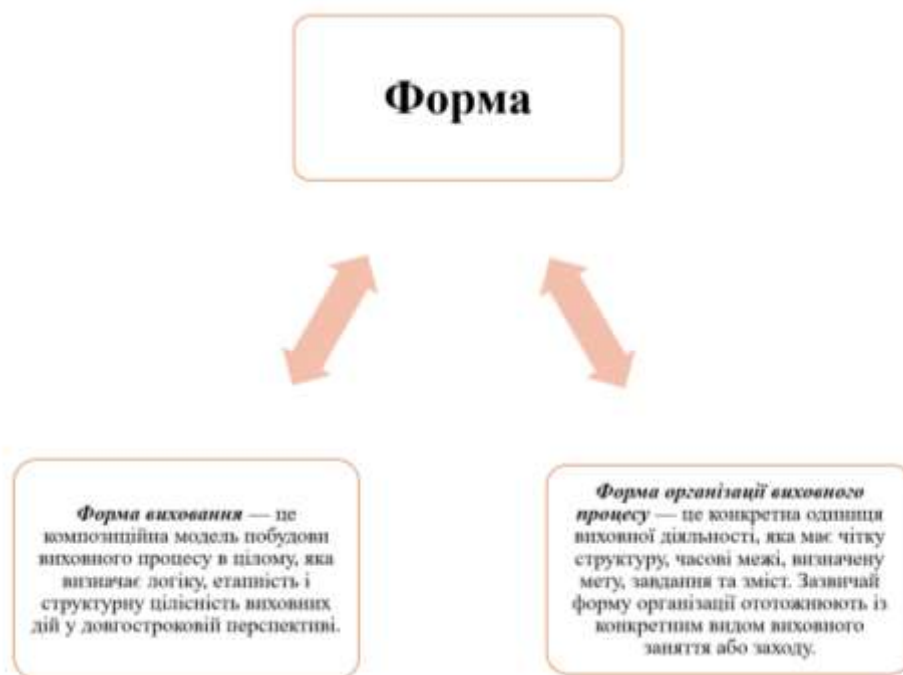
Форма

Форма виховання — це композиційна модель побудови виховного процесу в цілому, яка визначає логіку, етапність і структурну цілісність виховних дій у довгостроковій перспективі.

Форма організації виховного процесу — це конкретна одиниця виховної діяльності, яка має чітку структуру, часові межі, визначену мету, завдання та зміст. Зазвичай форму організації ототожнюють із конкретним видом виховного заняття або заходу.